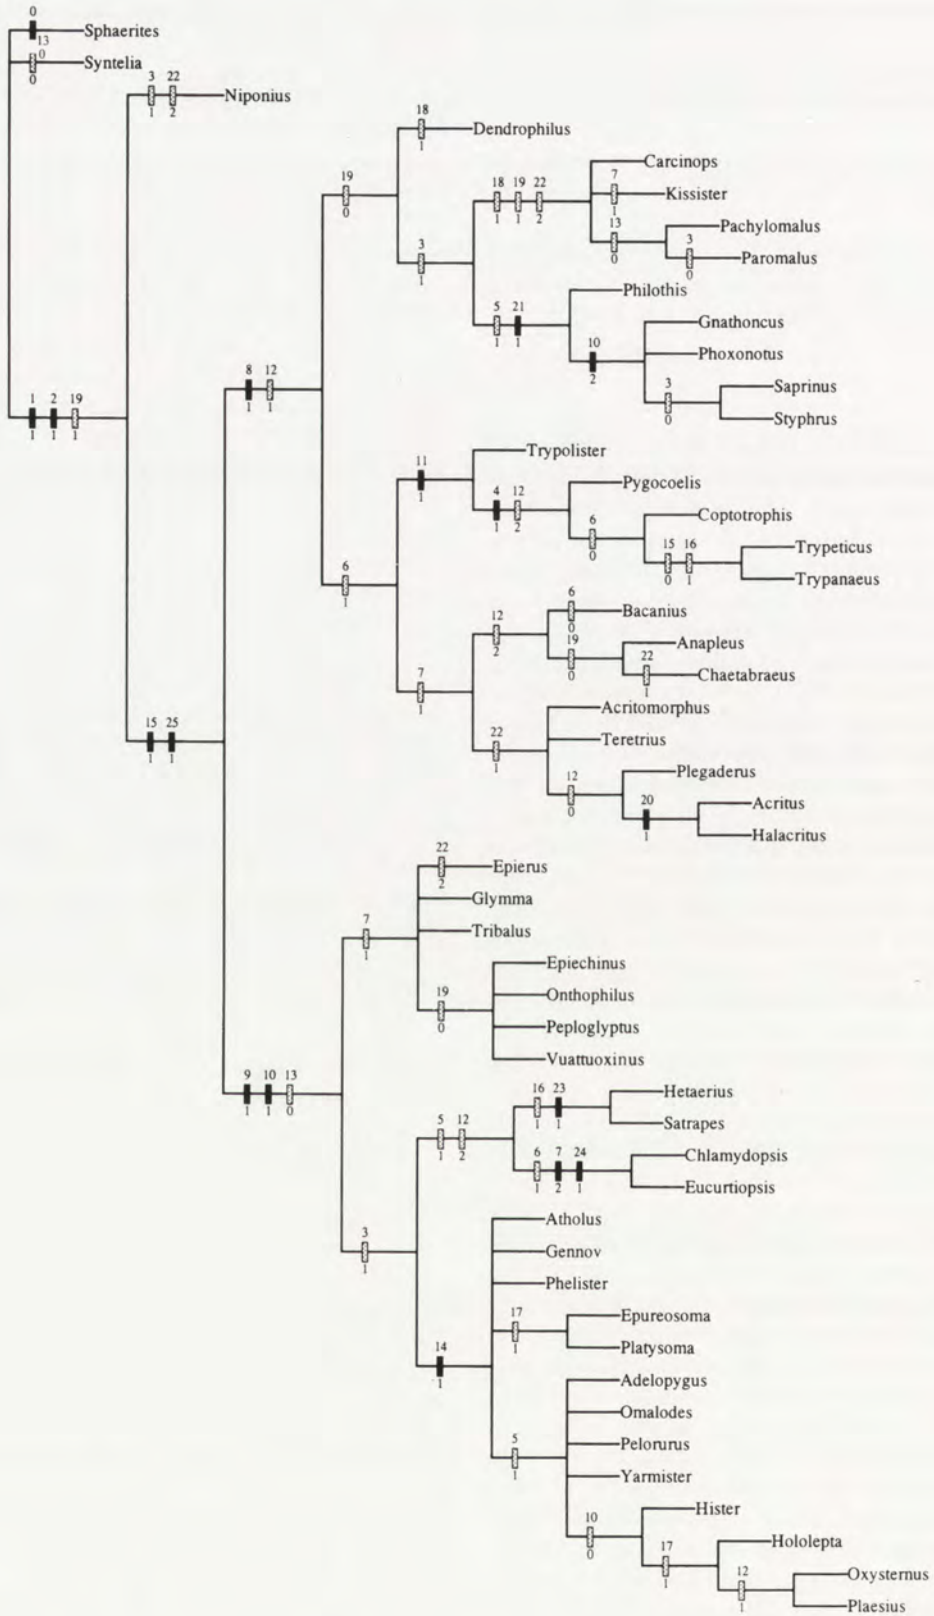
0
13
Sphaerites
0
0
Syntelia
3 22
1 2
Niponius
18
1
Dendrophilus
19
0
18 19 22
1 1 2
Carcinops
7
1
Kissister
13
0
Pachylomalus
3
0
Paromalus
3
1
Philothis
5 21
1 1
10
2
Gnathoncus
Phoxonotus
3
0
Saprinus
Styphrus
8 12
1 1
1 2 19
1 1 1
11
1
Trypolister
4 12
1 2
Pygocoelis
6
0
Coptotrophis
15 16
0 1
Trypeticus
Trypanaeus
6
1
12
2
6
0
Bacanius
19
0
Anapleus
22
1
Chaetabraeus
7
1
22
1
Acritomorphus
Teretrius
12
0
Plegaderus
20
1
Acritus
Halacritus
15 25
1 1
22
2
Epierus
Glymma
7
1
Tribalus
19
0
Epiechinus
Onthophilus
Peploglyptus
Vuattuoxinus
9 10 13
1 1 0
16 23
1 1
Hetaerius
Satrapes
5 12
1 2
6 7 24
1 2 1
Chlamydopsis
Eucurtiopsis
3
1
Atholus
Gennov
Phelister
17
1
Epureosoma
Platysoma
14
1
Adelopygus
Omalodes
5
1
Pelorurus
Yarmister
10
0
Hister
17
1
Hololepta
12
1
Oxysternus
Plaesius